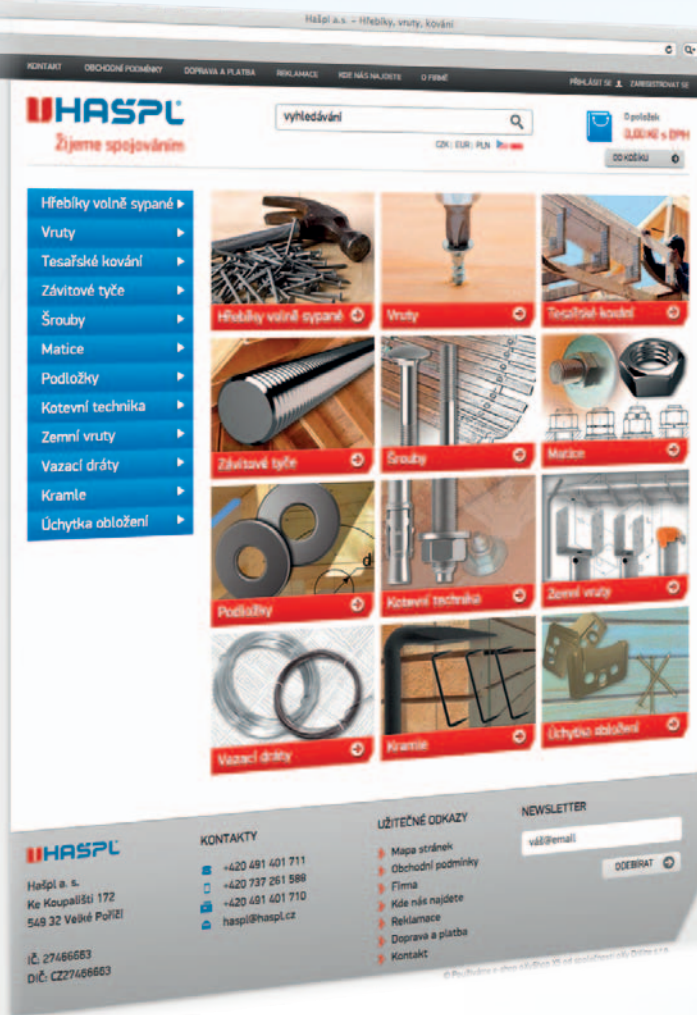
Hašpl a.s. – Hřebíky, vruty, kování

KONTAKT OBCHODNÍ PODMÍNKY DOPRAVA A PLATBA REKLAMACE KDE NÁS NAJDETE O FIRMĚ

PŘIHLÁSIT SE ZAREGISTROVAT SE

HAŠPL
Žijeme spojováním

vyhledávání

CZK | EUR | PLN

0 položek
0,00 Kč s DPH
DO KOŠÍKU

Hřebíky volně sypané
Vruty
Tesařské kování
Závitové tyče
Šrouby
Matice
Podložky
Kotevní technika
Zemní vruty
Vazací dráty
Kramle
Úchytka obložení

Hřebíky volně sypané
Vruty
Tesařské kování
Závitové tyče
Šrouby
Matice
Podložky
Kotevní technika
Zemní vruty
Vazací dráty
Kramle
Úchytka obložení

HAŠPL
Hašpl a. s.
Ke Koupališti 172
549 32 Velké Poříčí

IČ: 27466683
DIČ: CZ27466683

KONTAKTY
+420 491 401 711
+420 737 261 588
+420 491 401 710
haspl@haspl.cz

UŽITEČNÉ ODKAZY
Mapa stránek
Obchodní podmínky
Firma
Kde nás najdete
Reklamace
Doprava a platba
Kontakt

NEWSLETTER
váš@email
ODEBÍRAT

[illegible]